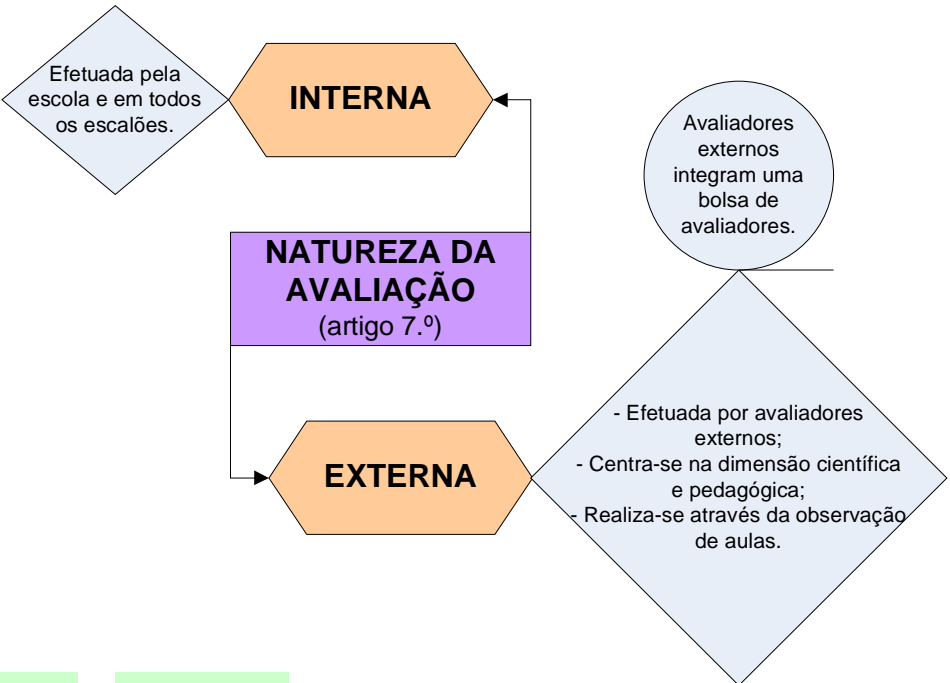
Efetuada pela escola e em todos os escalões.

INTERNA

Avaliadores externos integram uma bolsa de avaliadores.

NATUREZA DA AVALIAÇÃO
(artigo 7.º)

EXTERNA

- Efetuada por avaliadores externos;
- Centra-se na dimensão científica e pedagógica;
- Realiza-se através da observação de aulas.